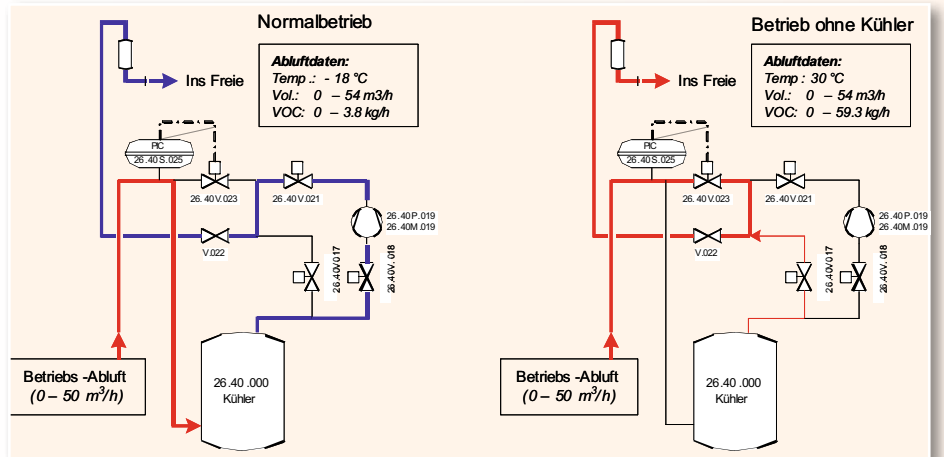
Normalbetrieb

Ins Freie

Abluftdaten:
Temp.: - 18 °C
Vol.: 0 – 54 m3/h
VOC: 0 – 3.8 kg/h

PIC
26.40 S.025

26.40 V.023

26.40 V.021

26.40 P.019
26.40 M.019

V.022

26.40 V.017

26.40 V.018

Betriebs -Abluft
(0 – 50 $m^3/h$)

26.40 .000
Kühler

Betrieb ohne Kühler

Ins Freie

Abluftdaten:
Temp : 30 °C
Vol.: 0 – 54 m3/h
VOC: 0 – 59.3 kg/h

PIC
26.40 S.025

26.40 V.023

26.40 V.021

26.40 P.019
26.40 M.019

V.022

26.40 V.017

26.40 V.018

Betriebs -Abluft
(0 – 50 $m^3/h$)

26.40 .000
Kühler